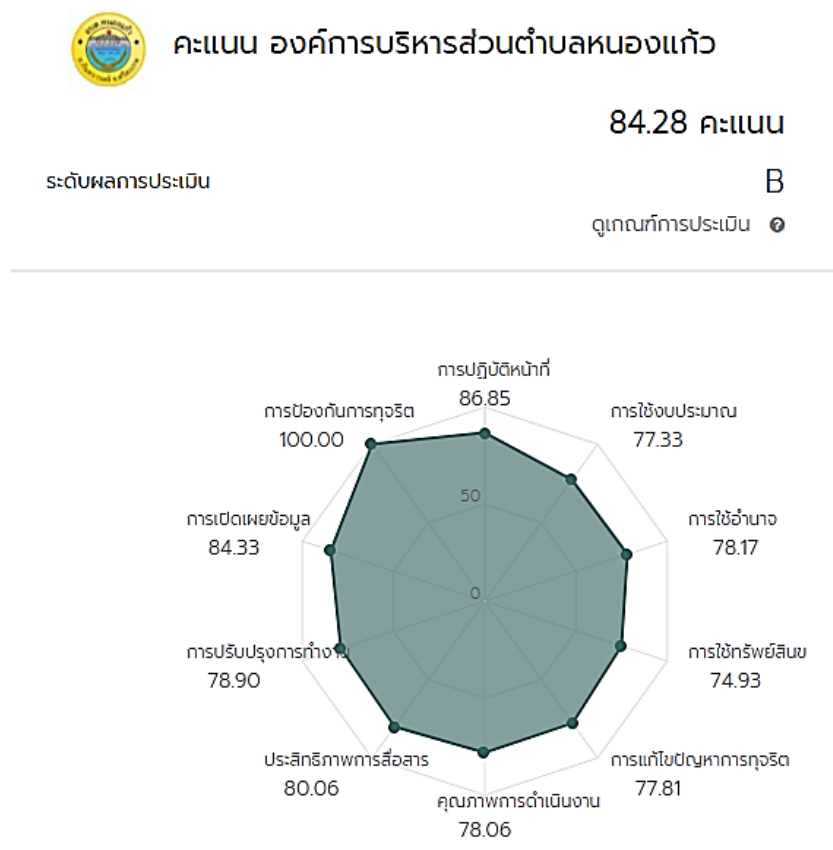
คะแนน องค์การบริหารส่วนตำบลหนองแก้ว

84.28 คะแนน

ระดับผลการประเมิน

B

ดูเกณฑ์การประเมิน

การปฏิบัติหน้าที่
86.85

การใช้งบประมาณ
77.33

การใช้อำนาจ
78.17

การใช้ทรัพย์สินข
74.93

การแก้ไขปัญหาการทุจริต
77.81

คุณภาพการดำเนินงาน
78.06

ประสิทธิภาพการสื่อสาร
80.06

การปรับปรุงการทำงาน
78.90

การเปิดเผยข้อมูล
84.33

การป้องกันการทุจริต
100.00

50

0